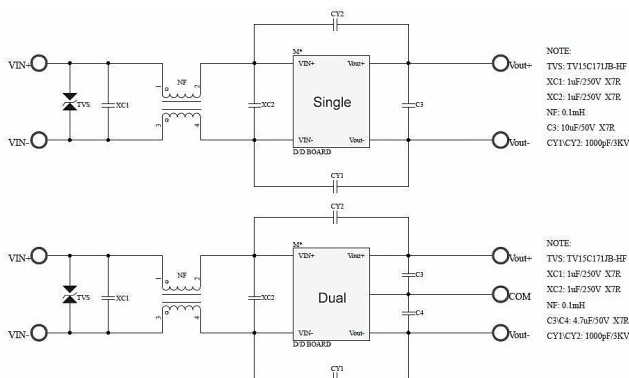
CY2

VIN+

TVS

XC1

NF

1 2

3 4

M*

VIN+

Vout+

XC2

Single

C3

Vout+

VIN-

VIN-

Vout-

D/D BOARD

Vout-

CY1

NOTE:

TVS: TV15C171JB-HF

XC1: 1uF/250V X7R

XC2: 1uF/250V X7R

NF: 0.1mH

C3: 10uF/50V X7R

CY1\CY2: 1000pF/3KV

CY2

VIN+

TVS

XC1

NF

1 2

3 4

M*

VIN+

Vout+

XC2

Dual

C3

Vout+

COM

C4

VIN-

VIN-

Vout-

D/D BOARD

Vout-

CY1

NOTE:

TVS: TV15C171JB-HF

XC1: 1uF/250V X7R

XC2: 1uF/250V X7R

NF: 0.1mH

C3\C4: 4.7uF/50V X7R

CY1\CY2: 1000pF/3KV